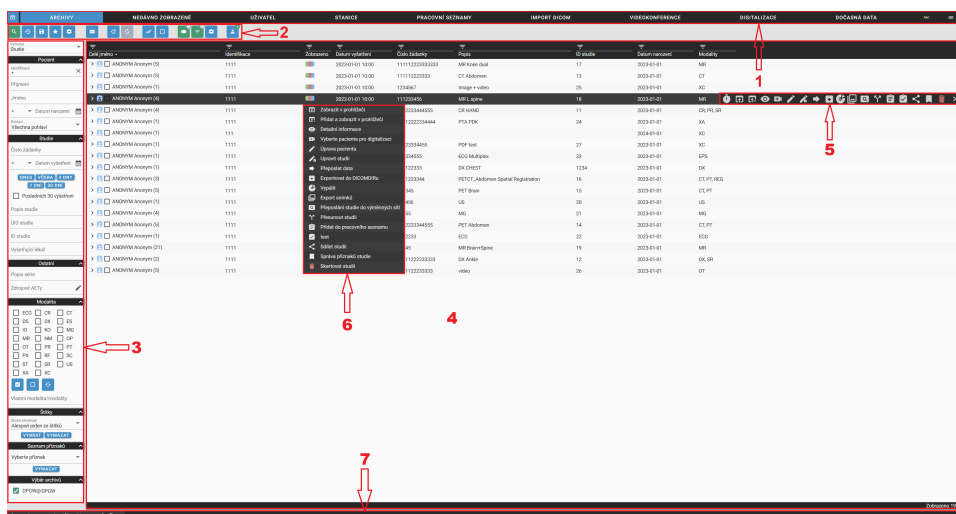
ARCHIVY NEDÁVNO ZOBRAZENÉ UŽIVATEL STANICE PRACOVNÍ SEZNAMY IMPORT DICOM VIDEOKONFERENCE DIGITALIZACE DOČASNÁ DATA

2

Vyhledat
Studie

Pacient
Identifikace
Příjmení
Jméno
Datum narození
Pohlaví
Všechna pohlaví

Studie
Číslo žádanky
Datum vyšetření
DNES VČERA 3 DNY 7 DNÍ 30 DNÍ
Posledních 30 vyšetření
Popis studie
UID studie
ID studie
Vyšetřující lékař

Ostatní
Popis série
Zdrojové AETy

Modality
ECG CR CT
DS DX ES
IO XC MG
MR NM OP
OT PR PT
PX RF SC
ST SR US
XA XC

Vlastní modalita/modality

Štítky
Štítky studie
Alespoň jeden ze štítků
VYBRAT VYMAZAT

Seznam příznaků
Vyberte příznak
VYMAZAT

Výběr archivů
DPGW@DPGW

| Celé jméno | Identifikace | Zobrazeno | Datum vyšetření | Číslo žádanky | Popis | ID studie | Datum narození | Modality |
|---|---|---|---|---|---|---|---|---|
| ANONYM Anonym (5) | 1111 | | 2023-01-01 10:00 | 1111112222333333 | MR Knee dual | 17 | 2023-01-01 | MR |
| ANONYM Anonym (5) | 1111 | | 2023-01-01 10:00 | 111112222333 | CT Abdomen | 13 | 2023-01-01 | CT |
| ANONYM Anonym (1) | 1111 | | 2023-01-01 10:00 | 1234567 | image + video | 25 | 2023-01-01 | XC |
| ANONYM Anonym (4) | 1111 | | 2022-01-01 10:00 | 11222456 | MR L spine | 18 | 2023-01-01 | MR |
| ANONYM Anonym (4) | 1111 | | | 2233444555 | CR HAND | 11 | 2023-01-01 | CR, PR, SR |
| ANONYM Anonym (1) | 1111 | | | 11222334444 | PTA PDK | 24 | 2023-01-01 | XA |
| ANONYM Anonym (1) | 111 | | | | | | 2024-01-01 | XC |
| ANONYM Anonym (1) | 1111 | | | 22334455 | PDF test | 27 | 2023-01-01 | XC |
| ANONYM Anonym (1) | 1111 | | | 2234555 | ECG Multiplex | 23 | 2023-01-01 | EPS |
| ANONYM Anonym (1) | 1111 | | | 122333 | DX CHEST | 1234 | 2023-01-01 | DX |
| ANONYM Anonym (3) | 1111 | | | 1222344 | PETCT_Abdomen Spatial Registration | 16 | 2023-01-01 | CT, PT, REG |
| ANONYM Anonym (1) | 1111 | | | 345 | PET Brain | 15 | 2023-01-01 | CT, PT |
| ANONYM Anonym (1) | 1111 | | | 456 | US | 20 | 2023-01-01 | US |
| ANONYM Anonym (4) | 1111 | | | 55 | MG | 21 | 2023-01-01 | MG |
| ANONYM Anonym (3) | 1111 | | | 2233344555 | PET Abdomen | 14 | 2023-01-01 | CT, PT |
| ANONYM Anonym (1) | 1111 | | | 2233 | ECG | 22 | 2023-01-01 | ECG |
| ANONYM Anonym (21) | 1111 | | | 45 | MR Brain+Spine | 19 | 2023-01-01 | MR |
| ANONYM Anonym (2) | 1111 | | | 11222333 | DX Arško | 12 | 2023-01-01 | DX, SR |
| ANONYM Anonym (5) | 1111 | | | 11222333333 | video | 26 | 2023-01-01 | OT |

Zobrazit v prohlížeči
Přidat a zobrazit v prohlížeči
Detailní informace
Vyberte pacienta pro digitalizaci
Oprava pacienta
Upravit studii
Přepsalat data
Exportovat do DICOMDIRu
Vypálit
Export snímků
Přeposlání studie do vzdálených sítí
Přesunout studii
Přidat do pracovního seznamu
test
Sdílet studii
Správa příznaků studie
Skartovat studii

1
3
4
5
6
7

Zobrazeno 19